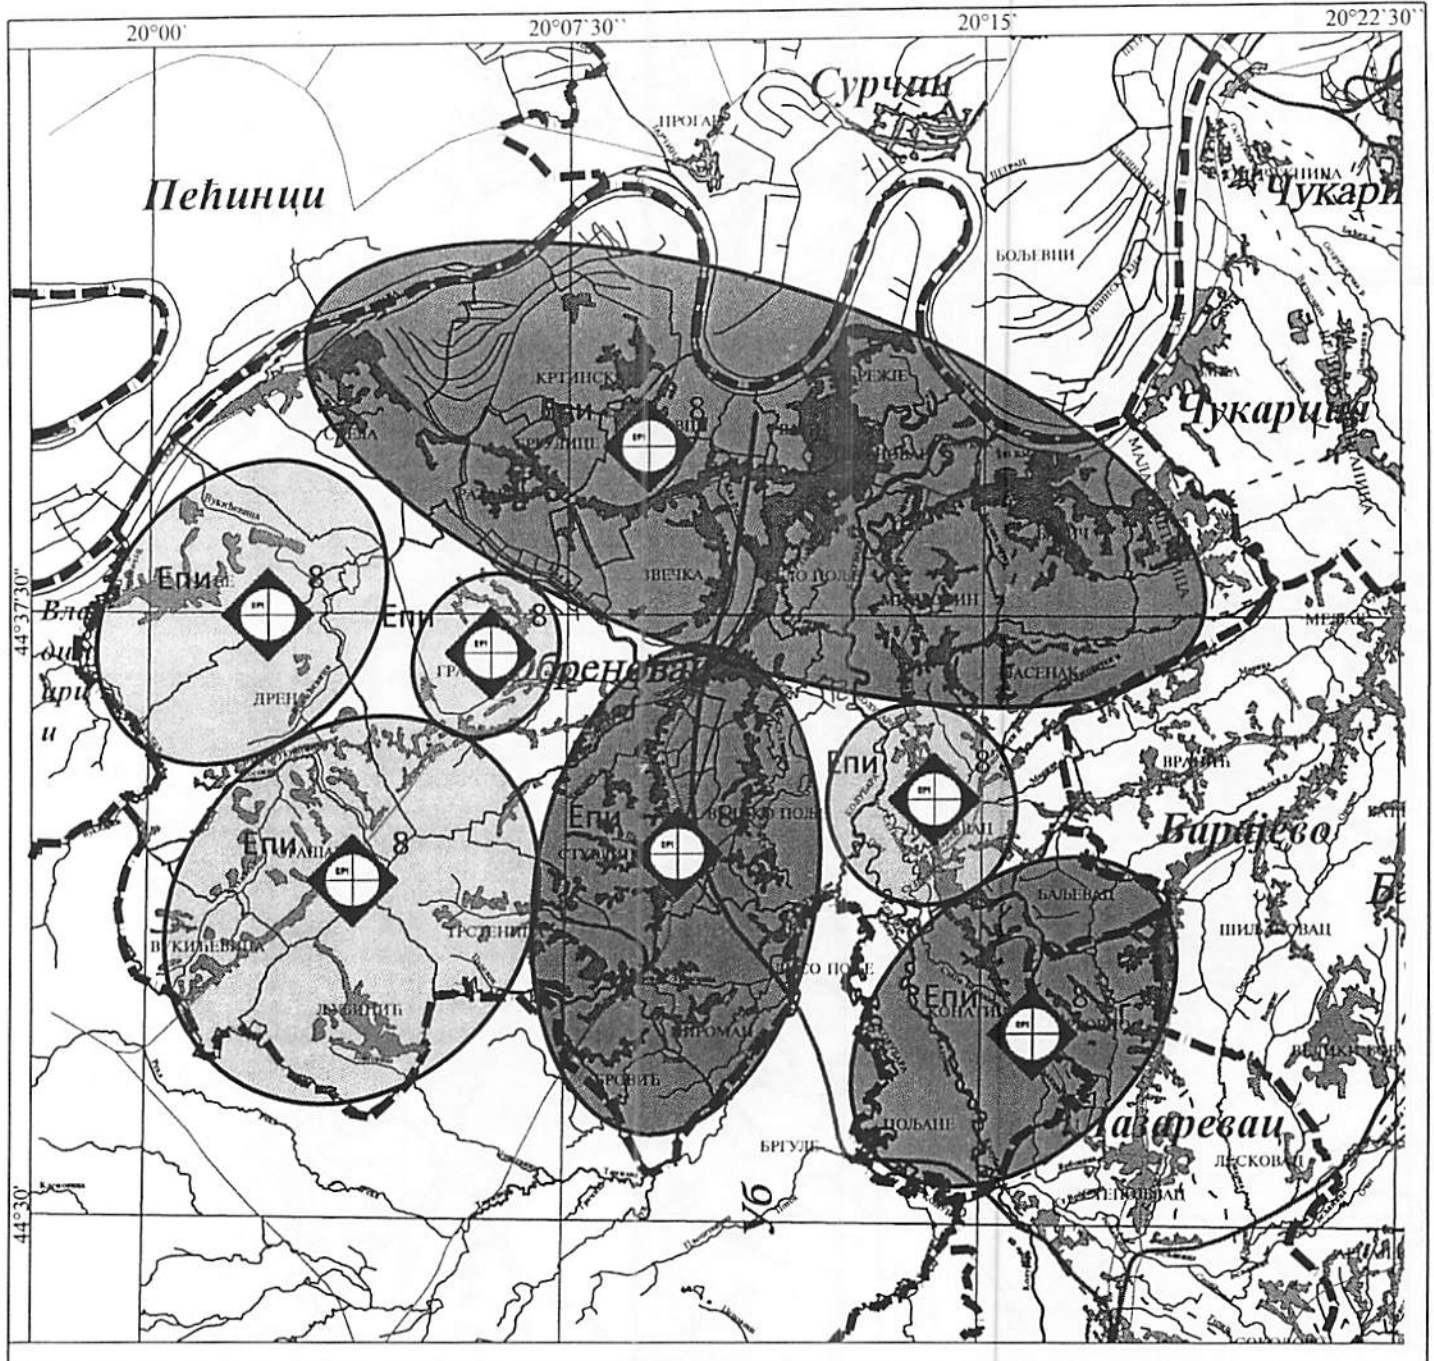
20°00'
20°07'30''
20°15'
20°22'30''
Сурчин
ПРОГАР
Пећинци
БОЉЕВЦИ
Чукари
Чукарица
КРТИНСКА
Епи
8
EPI
БРГУЛИЦЕ
ГРАБ
ЗВЕЧКА
МИСЛОЂИН
БАСЕНАК
Епи
8
EPI
ДРЕН
Епи
8
EPI
ГРА
Обреновац
44°37'30''
Вла
ди
ври
и
МЕЂАЦ
Епи
8
EPI
Епи
8
EPI
СТУБЛИНЕ
Епи
8
EPI
ВРАНИЋ
Барајево
БАЉЕВАЦ
ШИЉАКОВАЦ
ВУКИЋЕВИЦА
ТРСТЕНИЦА
ЛИСО ПОЉЕ
Епи
8
EPI
КОНАТИЦЕ
ЛУКАВИЦА
ПИРОМАН
ПОЉАНЕ
Лазаревац
ЛЕСКОВАЦ
БРГУЛЕ
Уб
44°30'